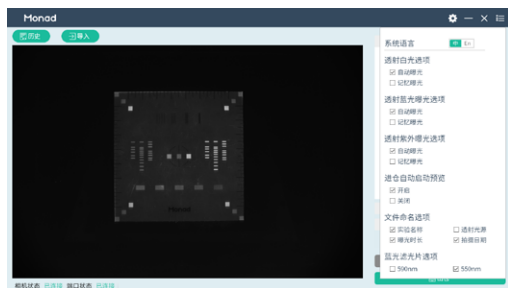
Monad

历史

导入

Monad

系统语言

En

透射白光选项

☑ 自动曝光

☐ 记忆曝光

透射蓝光曝光选项

☑ 自动曝光

☐ 记忆曝光

透射紫外曝光选项

☑ 自动曝光

☐ 记忆曝光

进仓自动启动预览

☑ 开启

☐ 关闭

文件命名选项

☑ 实验名称

☐ 透射光源

☑ 曝光时长

☑ 拍摄日期

蓝光滤光片选项

☐ 590nm

☑ 550nm

相机状态 已连接 端口状态 已连接